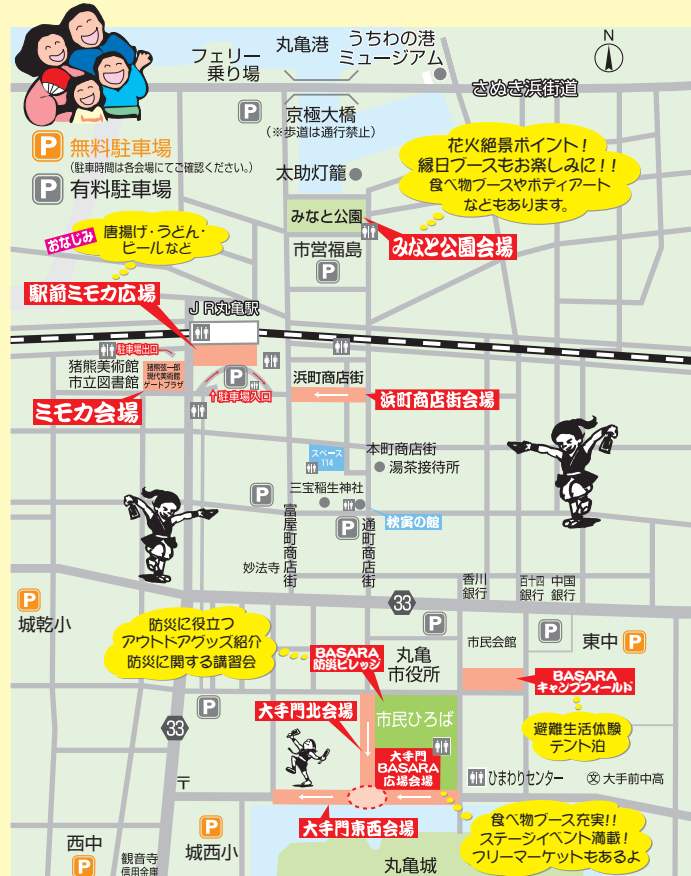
フェリー乗り場

丸亀港

うちわの港ミュージアム

N

さぬき浜街道

P 無料駐車場
(駐車時間は各会場にてご確認ください。)
P 有料駐車場

P

京極大橋
(※歩道は通行禁止)

太助灯籠

花火絶景ポイント!
縁日ブースもお楽しみに!!
食べ物ブースやボディアート
なども有ります。

みなと公園

みなと公園会場

市営福島

P

おなじみ 唐揚げ・うどん・ビールなど

駅前ミモカ広場

JR丸亀駅

駐車場出口

猪熊美術館
市立図書館

猪熊弦一郎現代美術館ゲートプラザ

P

駐車場入口

ミモカ会場

浜町商店街

浜町商店街会場

スペース114

本町商店街

湯茶接待所

P

三宝稲生神社

富屋町商店街

P

通町商店街

秋寅の館

妙法寺

P

城乾小

33

香川銀行

百十四銀行

中国銀行

P

P

市民会館

東中 P

防災に役立つ
アウトドアグッズ紹介
防災に関する講習会

BASARA防災ビレッジ

丸亀市役所

BASARAキャンプフィールド

P

大手門北会場

市民ひろば

避難生活体験
テント泊

33

大手門BASARA広場会場

ひまわりセンター

大手前中高

〒

大手門東西会場

食べ物ブース充実!!
ステージイベント満載!
フリーマーケットもあるよ

西中

P

P

観音寺信用金庫

城西小

丸亀城